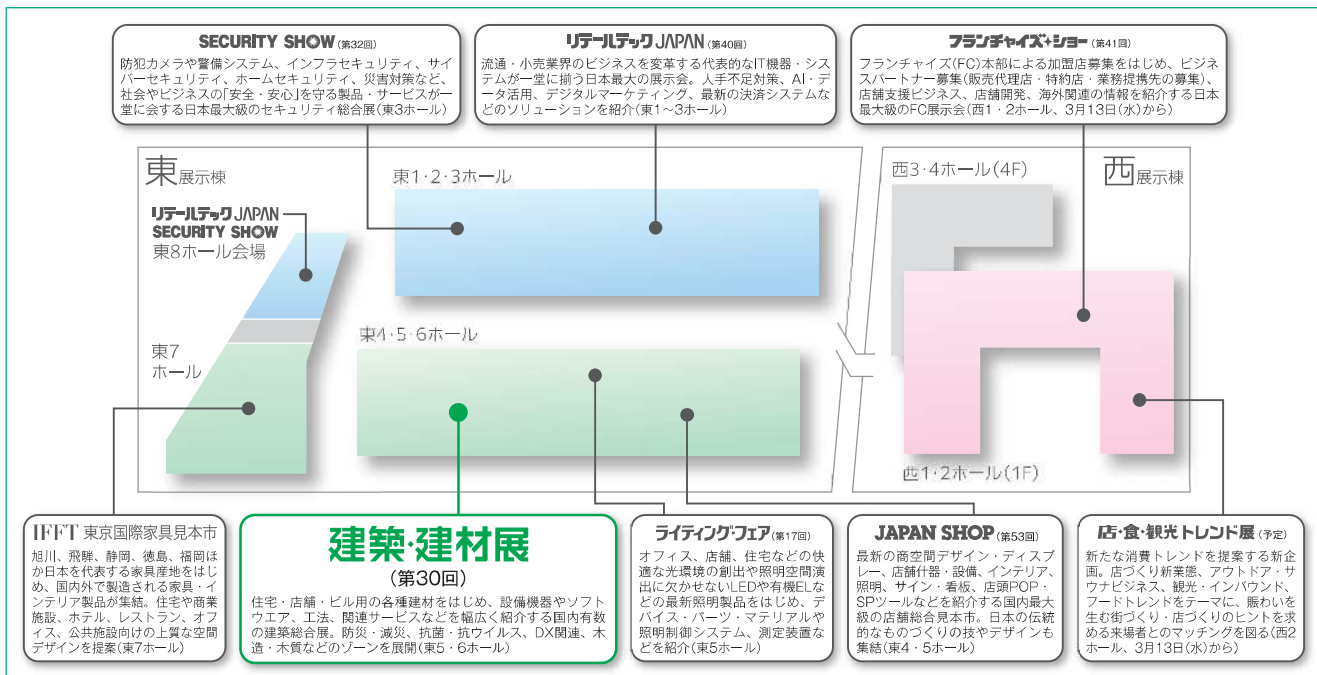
SECURITY SHOW(第32回)
防犯カメラや警備システム、インフラセキュリティ、サイバーセキュリティ、ホームセキュリティ、災害対策など、社会やビジネスの「安全・安心」を守る製品・サービスが一堂に会する日本最大級のセキュリティ総合展(東3ホール)

リテールテック JAPAN(第40回)
流通・小売業界のビジネスを変革する代表的なIT機器・システムが一堂に揃う日本最大の展示会。人手不足対策、AI・データ活用、デジタルマーケティング、最新の決済システムなどのソリューションを紹介(東1～3ホール)

フランチャイズ・ショー(第41回)
フランチャイズ(FC)本部による加盟店募集をはじめ、ビジネスパートナー募集(販売代理店・特約店・業務提携先の募集)、店舗支援ビジネス、店舗開発、海外関連の情報を紹介する日本最大級のFC展示会(西1・2ホール、3月13日(水)から)

東展示棟

東1・2・3ホール

西3・4ホール(4F)

西展示棟

リテールテック JAPAN
SECURITY SHOW
東8ホール会場

東7ホール

東4・5・6ホール

西1・2ホール(1F)

IFFT 東京国際家具見本市
旭川、飛騨、静岡、徳島、福岡ほか日本を代表する家具産地をはじめ、国内外で製造される家具・インテリア製品が集結。住宅や商業施設、ホテル、レストラン、オフィス、公共施設向けの上質な空間デザインを提案(東7ホール)

建築・建材展
(第30回)
住宅・店舗・ビル用の各種建材をはじめ、設備機器やソフトウエア、工法、関連サービスなどを幅広く紹介する国内有数の建築総合展。防災・減災、抗菌・抗ウイルス、DX関連、木造・木質などのゾーンを展開(東5・6ホール)

ライティング・フェア(第17回)
オフィス、店舗、住宅などの快適な光環境の創出や照明空間演出に欠かせないLEDや有機ELなどの最新照明製品をはじめ、デバイス・パーツ・マテリアルや照明制御システム、測定装置などを紹介(東5ホール)

JAPAN SHOP(第53回)
最新の商空間デザイン・ディスプレー、店舗什器・設備、インテリア、照明、サイン・看板、店頭POP・SPツールなどを紹介する国内最大級の店舗総合見本市。日本の伝統的なものづくりの技やデザインも集結(東4・5ホール)

店・食・観光 トレンド展(予定)
新たな消費トレンドを提案する新企画。店づくり新業態、アウトドア・サウナビジネス、観光・インバウンド、フードトレンドをテーマに、賑わいを生む街づくり・店づくりのヒントを求める来場者とのマッチングを図る(西2ホール、3月13日(水)から)